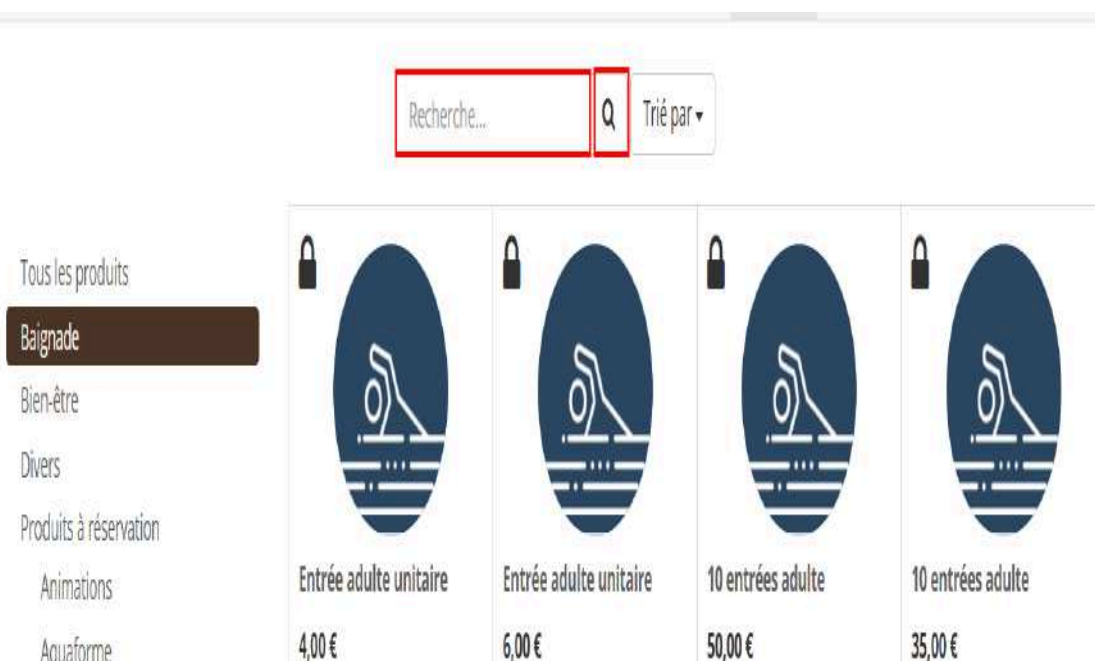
Recherche...

Trié par

Tous les produits

Baignade

Bien-être

Divers

Produits à réservation

Animations

Aquaforme

Entrée adulte unitaire

4,00 €

Entrée adulte unitaire

6,00 €

10 entrées adulte

50,00 €

10 entrées adulte

35,00 €